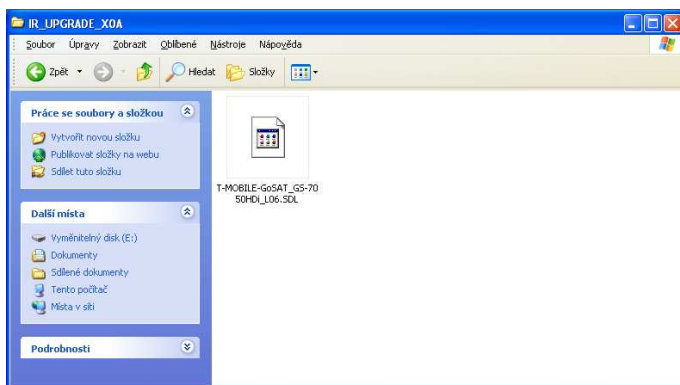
IR_UPGRADE_X0A

Soubor Úpravy Zobrazit Oblíbené Nástroje Nápověda

Zpět Hledat Složky

Práce se soubory a složkou

Vytvořit novou složku
Publikovat složku na webu
Sdílet tuto složku

Další místa

Vyměnitelný disk (E:)
Dokumenty
Sdílené dokumenty
Tento počítač
Místa v síti

Podrobnosti

T-MOBILE-GoSAT_GS-7050HDi_L06.SDL